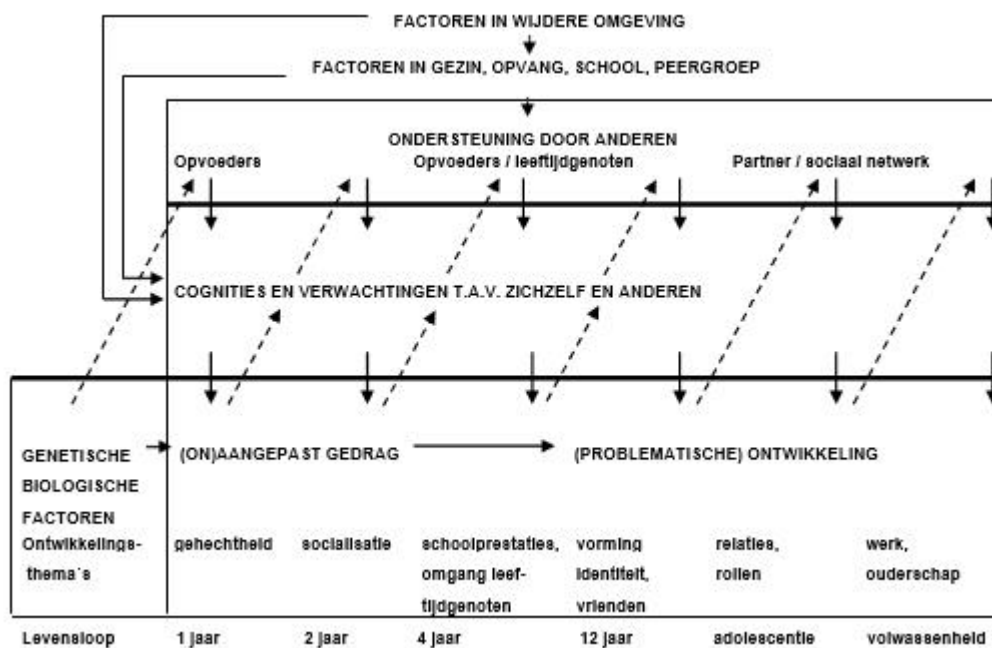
FACTOREN IN WIJDERE OMGEVING

FACTOREN IN GEZIN, OPVANG, SCHOOL, PEERGROEP

ONDERSTEUNING DOOR ANDEREN

Opvoeders

Opvoeders / leeftijdgenoten

Partner / sociaal netwerk

COGNITIES EN VERWACHTINGEN T.A.V. ZICHZELF EN ANDEREN

GENETISCHE BIOLOGISCHE FACTOREN

(ON)AANGEPAST GEDRAG

(PROBLEMATISCHE) ONTWIKKELING

| Ontwikkelings-thema´s | gehechtheid | socialisatie | schoolprestaties, omgang leeftijdgenoten | vorming identiteit, vrienden | relaties, rollen | werk, ouderschap |
|---|---|---|---|---|---|---|
| Levensloop | 1 jaar | 2 jaar | 4 jaar | 12 jaar | adolescentie | volwassenheid |